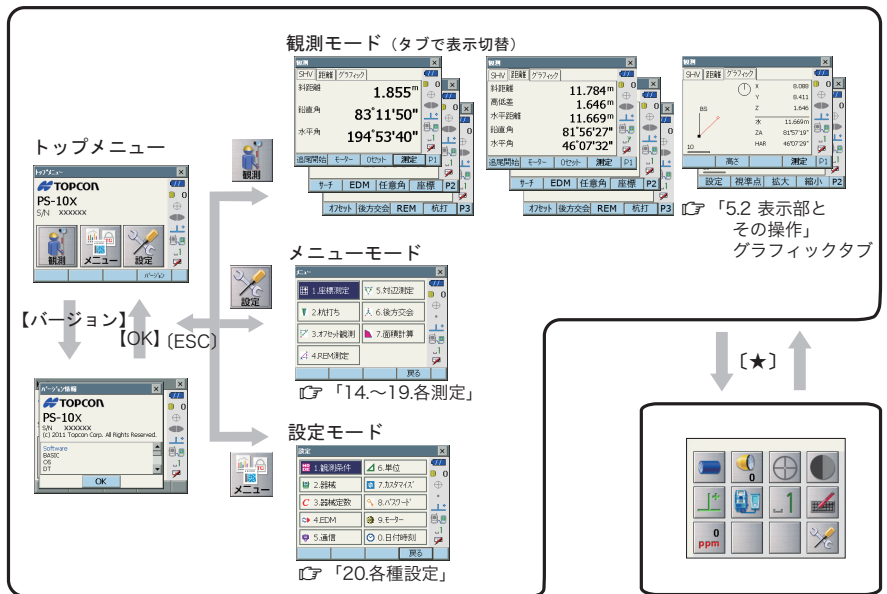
観測モード（タブで表示切替）

観測
SHV 距離 グラフィック
斜距離 1.855m
鉛直角 83°11'50"
水平角 194°53'40"
追尾開始 モーター 0セット 測定 P1
サーチ EDM 任意角 座標 P2
オフセット 後方交会 REM 杭打 P3

観測
SHV 距離 グラフィック
斜距離 11.784m
高低差 1.646m
水平距離 11.669m
鉛直角 81°56'27"
水平角 46°07'32"
追尾開始 モーター 0セット 測定 P1
サーチ EDM 任意角 座標 P2
オフセット 後方交会 REM 杭打 P3

観測
SHV 距離 グラフィック
X 0.080
Y 8.411
Z 1.646
水 11.669m
ZA 81°57'19"
HAR 46°07'29"
BS
10
高さ 測定 P1
設定 視準点 拡大 縮小 P2

「5.2 表示部と その操作」 グラフィックタブ

トップメニュー
トップメニュー
TOPCON
PS-10X
S/N XXXXXX
観測 メニュー 設定
バージョン

観測

設定

メニュー

【バージョン】
【OK】(ESC)

バージョン情報
TOPCON
PS-10X
S/N XXXXXX
(C) 2011 Topcon Corp. All Rights Reserved.
Software
BASIC
OS
DT
OK

メニューモード
メニュー
1.座標測定 5.対辺測定
2.杭打ち 6.後方交会
3.オフセット観測 7.面積計算
4.REM測定
戻る

「14.～19.各測定」

設定モード
設定
1.観測条件 6.単位
2.器械 7.カスタマイズ
3.器械定数 8.パスワード
4.EDM 9.モーター
5.通信 0.日付時刻
戻る

「20.各種設定」

〔★〕

0
0 ppm